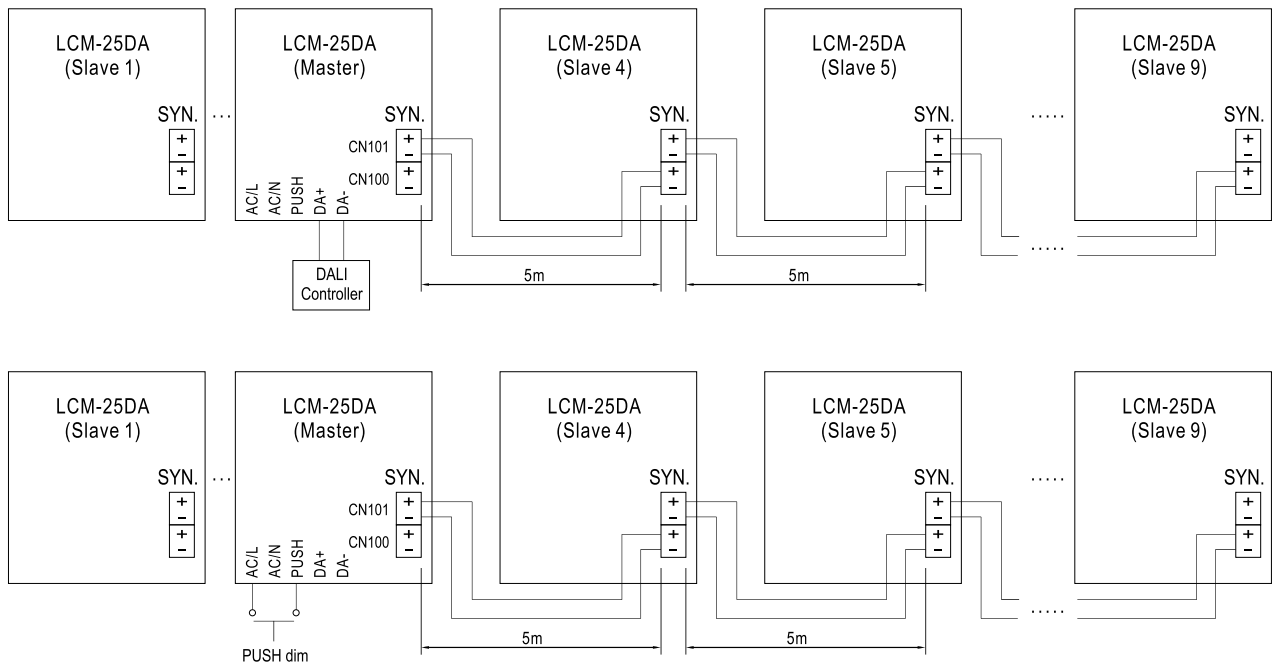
LCM-25DA
(Slave 1)

SYN.
+
–
+
–

···

LCM-25DA
(Master)

SYN.
CN101
+
–
CN100
+
–

AC/L AC/N PUSH DA+ DA-

DALI
Controller

LCM-25DA
(Slave 4)

SYN.
+
–
+
–

LCM-25DA
(Slave 5)

SYN.
+
–
+
–

·····

LCM-25DA
(Slave 9)

SYN.
+
–
+
–

·····

5m

5m

LCM-25DA
(Slave 1)

SYN.
+
–
+
–

···

LCM-25DA
(Master)

SYN.
CN101
+
–
CN100
+
–

AC/L AC/N PUSH DA+ DA-

PUSH dim

LCM-25DA
(Slave 4)

SYN.
+
–
+
–

LCM-25DA
(Slave 5)

SYN.
+
–
+
–

·····

LCM-25DA
(Slave 9)

SYN.
+
–
+
–

·····

5m

5m